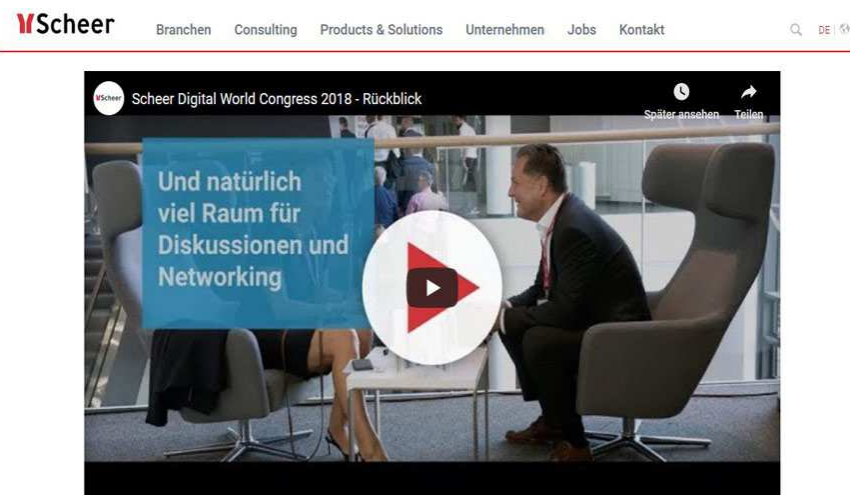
Scheer

Branchen Consulting Products & Solutions Unternehmen Jobs Kontakt

DE

Scheer

Scheer Digital World Congress 2018 - Rückblick

Später ansehen

Teilen

Und natürlich viel Raum für Diskussionen und Networking